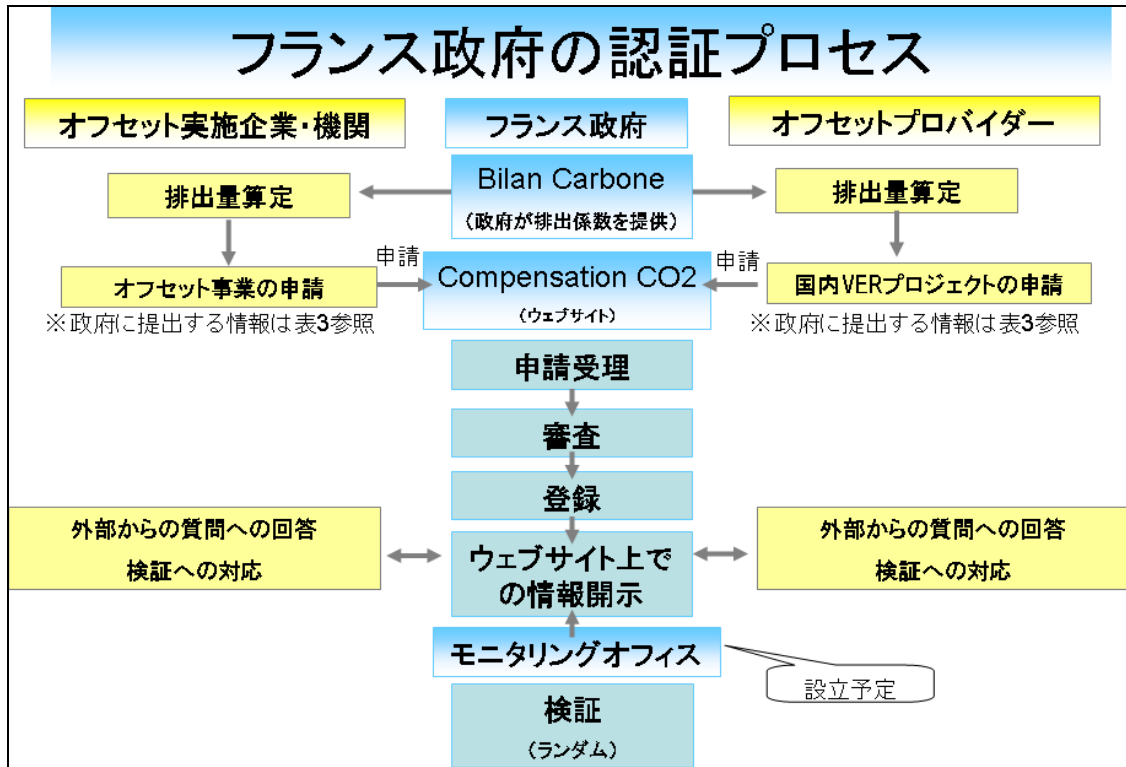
フランス政府の認証プロセス

オフセット実施企業・機関

フランス政府

オフセットプロバイダー

排出量算定

Bilan Carbone
（政府が排出係数を提供）

排出量算定

申請

申請

オフセット事業の申請
※政府に提出する情報は表3参照

Compensation CO2
（ウェブサイト）

国内VERプロジェクトの申請
※政府に提出する情報は表3参照

申請受理

審査

登録

外部からの質問への回答
検証への対応

ウェブサイト上での情報開示

外部からの質問への回答
検証への対応

モニタリングオフィス

設立予定

検証
（ランダム）